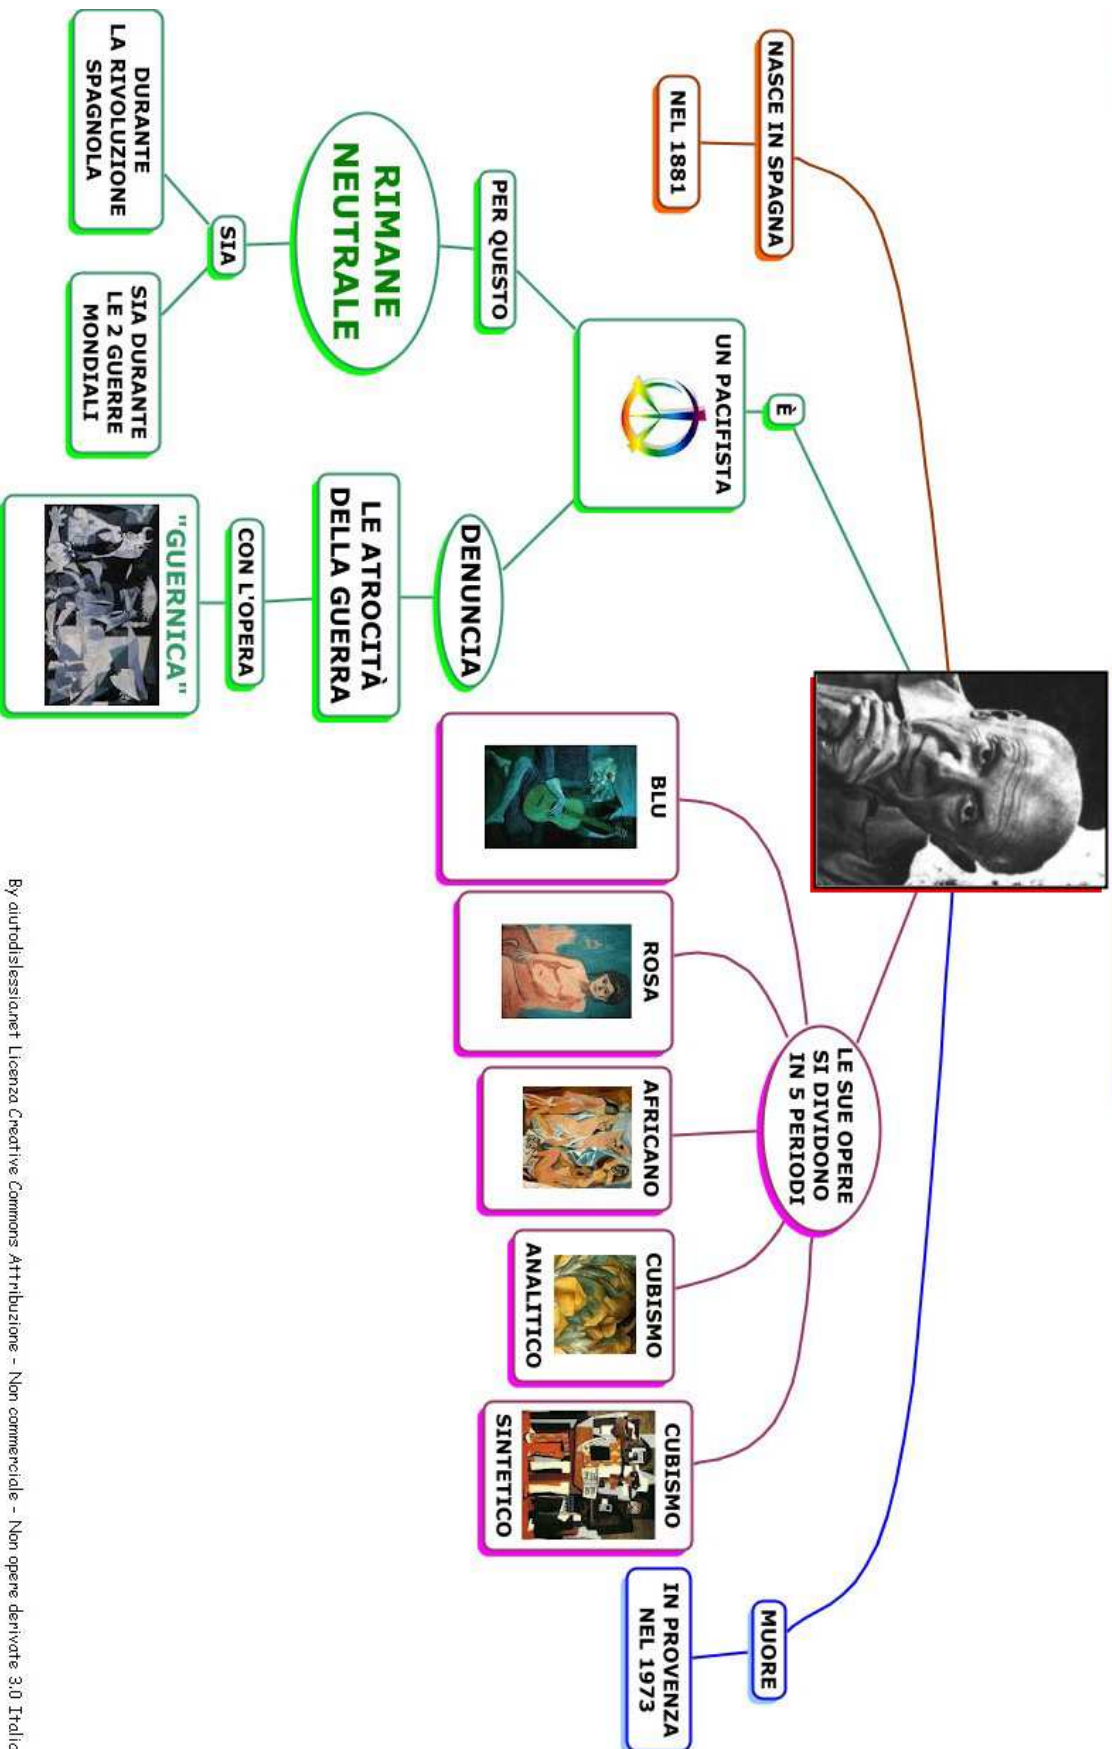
NASCE IN SPAGNA

NEL 1881

È

UN PACIFISTA

PER QUESTO

RIMANE NEUTRALE

SIA

DURANTE LA RIVOLUZIONE SPAGNOLA

SIA DURANTE LE 2 GUERRE MONDIALI

DENUNCIA

LE ATROCITÀ DELLA GUERRA

CON L'OPERA

"GUERNICA"

LE SUE OPERE SI DIVIDONO IN 5 PERIODI

BLU

ROSA

AFRICANO

CUBISMO ANALITICO

CUBISMO SINTETICO

MUORE

IN PROVENZA NEL 1973

By aiutodislessia.net Licenza Creative Commons Attribuzione - Non commerciale - Non opere derivate 3.0 Italia